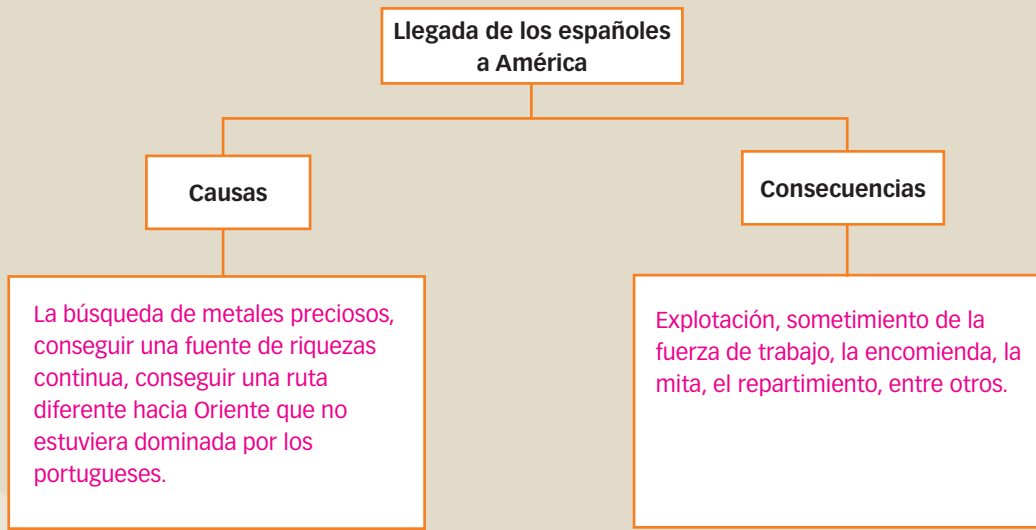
Llegada de los españoles a América

Causas

La búsqueda de metales preciosos, conseguir una fuente de riquezas continua, conseguir una ruta diferente hacia Oriente que no estuviera dominada por los portugueses.

Consecuencias

Explotación, sometimiento de la fuerza de trabajo, la encomienda, la mita, el repartimiento, entre otros.